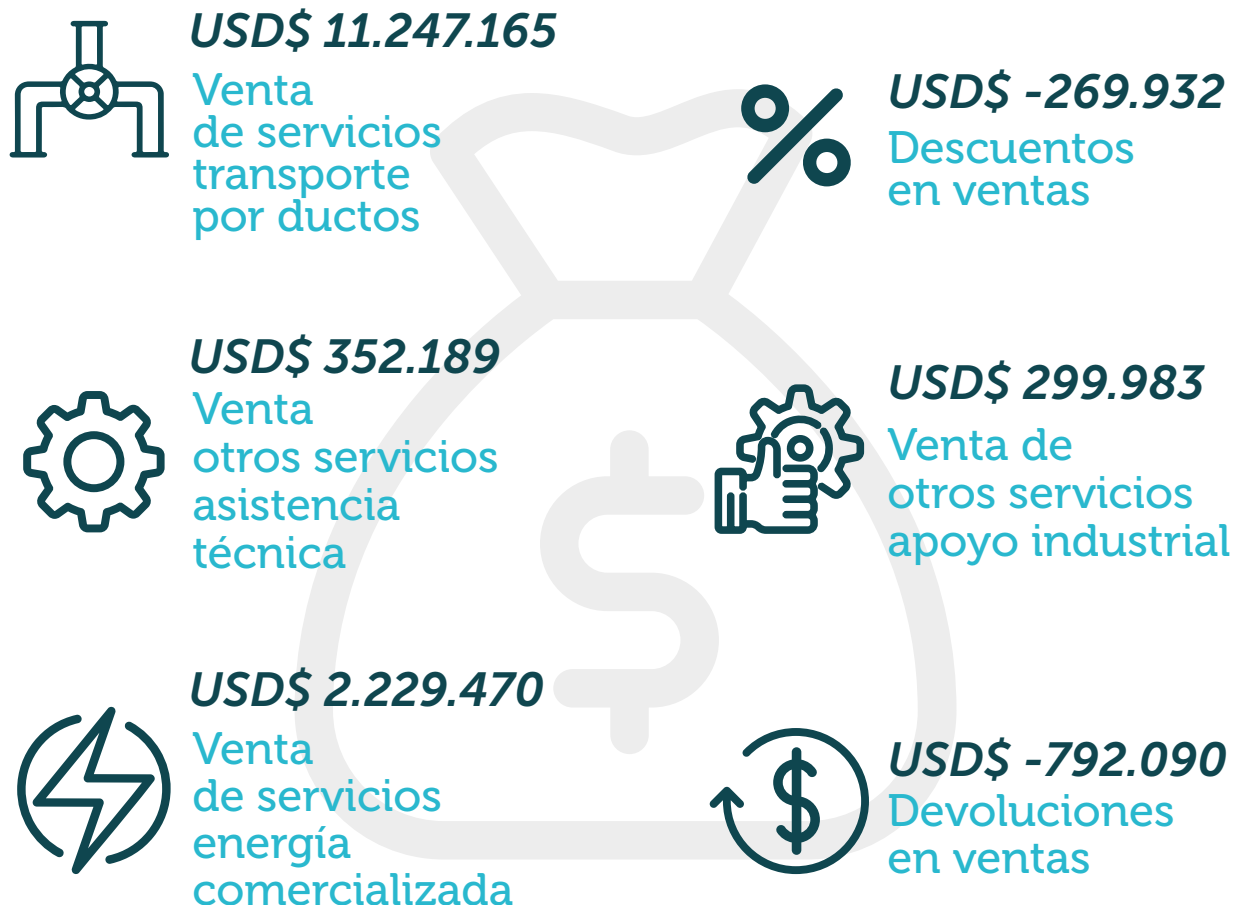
USD$ 11.247.165
Venta de servicios transporte por ductos

USD$ -269.932
Descuentos en ventas

USD$ 352.189
Venta otros servicios asistencia técnica

USD$ 299.983
Venta de otros servicios apoyo industrial

USD$ 2.229.470
Venta de servicios energía comercializada

USD$ -792.090
Devoluciones en ventas